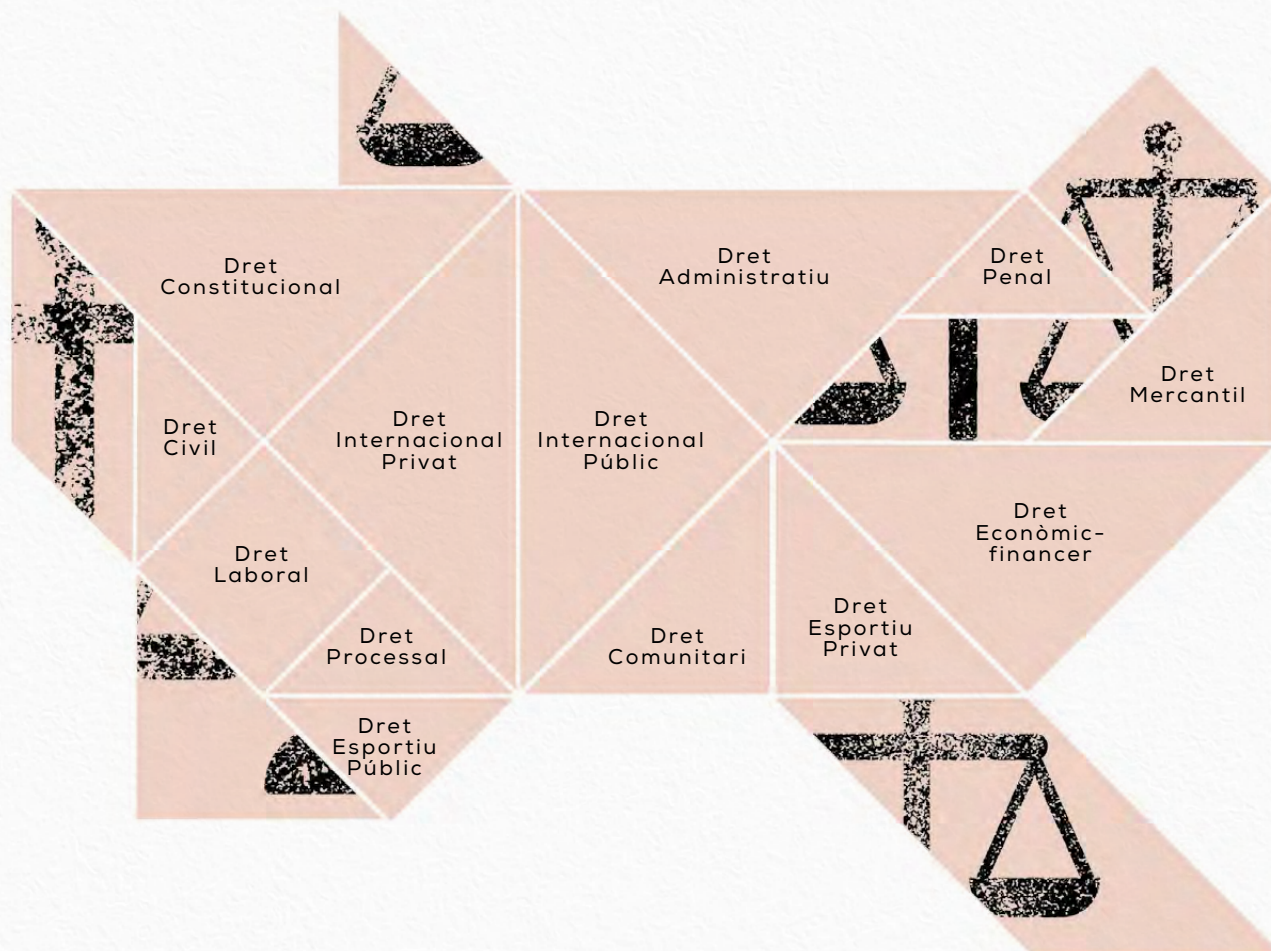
Dret Constitucional

Dret Civil

Dret Internacional Privat

Dret Laboral

Dret Processal

Dret Esportiu Públic

Dret Internacional Públic

Dret Comunitari

Dret Administratiu

Dret Penal

Dret Mercantil

Dret Econòmic-financer

Dret Esportiu Privat